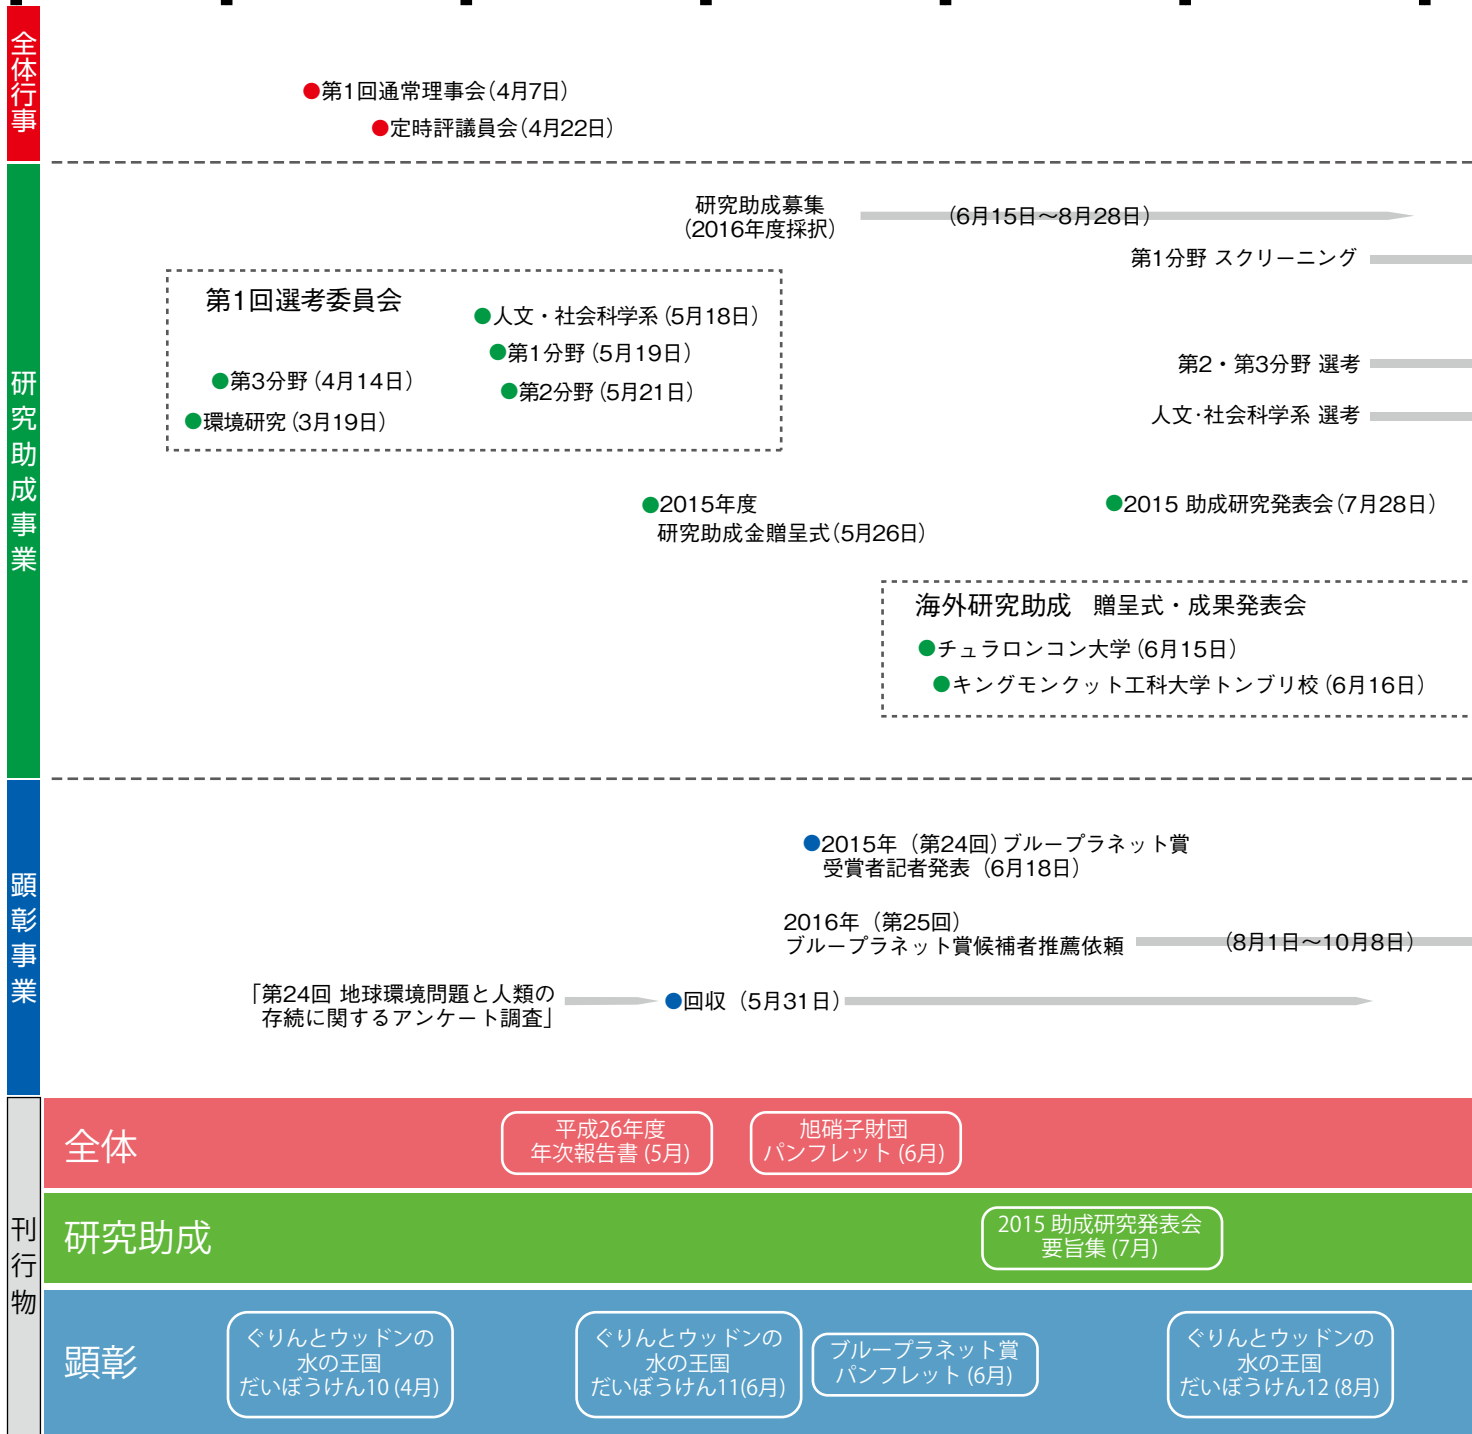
全体行事

●第1回通常理事会（4月7日）
●定時評議員会（4月22日）

研究助成事業

研究助成募集
（2016年度採択）
（6月15日〜8月28日）
第1分野 スクリーニング

第1回選考委員会
●人文・社会科学系（5月18日）
●第1分野（5月19日）
●第3分野（4月14日）
●第2分野（5月21日）
●環境研究（3月19日）

第2・第3分野 選考
人文·社会科学系 選考

●2015年度
研究助成金贈呈式（5月26日）
●2015 助成研究発表会（7月28日）

海外研究助成　贈呈式・成果発表会
●チュラロンコン大学（6月15日）
●キングモンクット工科大学トンブリ校（6月16日）

顕彰事業

●2015年（第24回）ブループラネット賞
受賞者記者発表（6月18日）

2016年（第25回）
ブループラネット賞候補者推薦依頼
（8月1日〜10月8日）

「第24回 地球環境問題と人類の
存続に関するアンケート調査」
●回収（5月31日）

刊行物

全体
平成26年度
年次報告書（5月）
旭硝子財団
パンフレット（6月）

研究助成
2015 助成研究発表会
要旨集（7月）

顕彰
ぐりんとウッドンの
水の王国
だいぼうけん10（4月）
ぐりんとウッドンの
水の王国
だいぼうけん11(6月)
ブループラネット賞
パンフレット（6月）
ぐりんとウッドンの
水の王国
だいぼうけん12（8月）